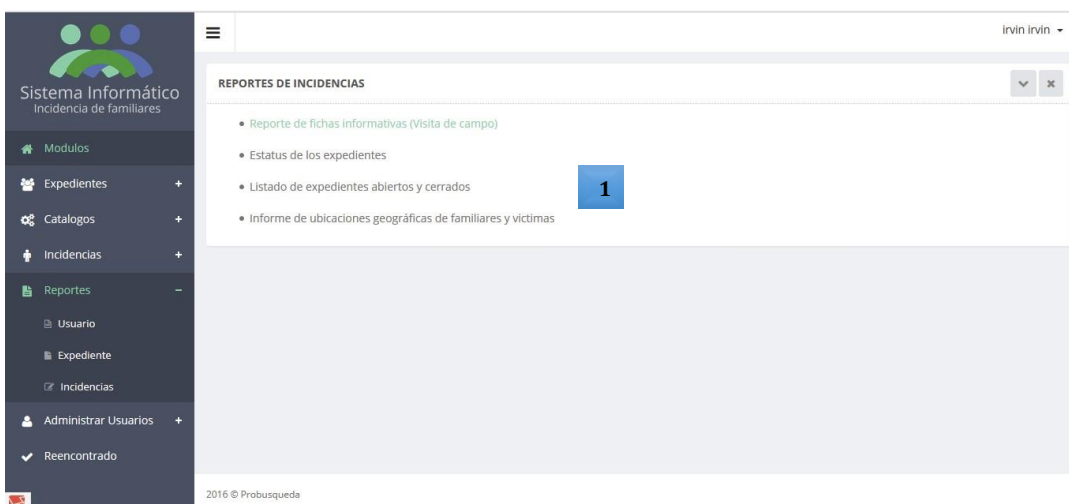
Sistema Informático
Incidencia de familiares

Modulos
Expedientes +
Catalogos +
Incidencias +
Reportes -
Usuario
Expediente
Incidencias
Administrar Usuarios +
Reencontrado

irvin irvin

REPORTES DE INCIDENCIAS

• Reporte de fichas informativas (Visita de campo)
• Estatus de los expedientes
• Listado de expedientes abiertos y cerrados
• Informe de ubicaciones geográficas de familiares y victimas

1

2016 © Probusqueda